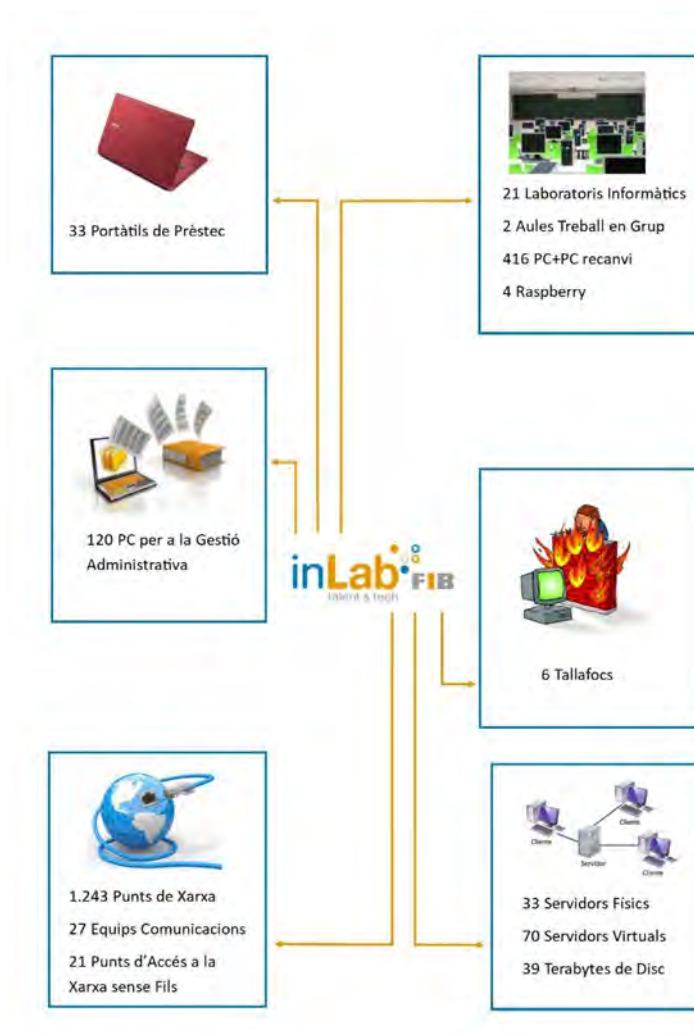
33 Portàtils de Prèstec

21 Laboratoris Informàtics

2 Aules Treball en Grup

416 PC+PC recanvi

4 Raspberry

120 PC per a la Gestió Administrativa

inLab FIB

talent & tech

6 Tallafocs

1.243 Punts de Xarxa

27 Equips Comunicacions

21 Punts d'Accés a la Xarxa sense Fils

Cliente

Cliente

Servidor

Cliente

33 Servidors Físics

70 Servidors Virtuals

39 Terabytes de Disc